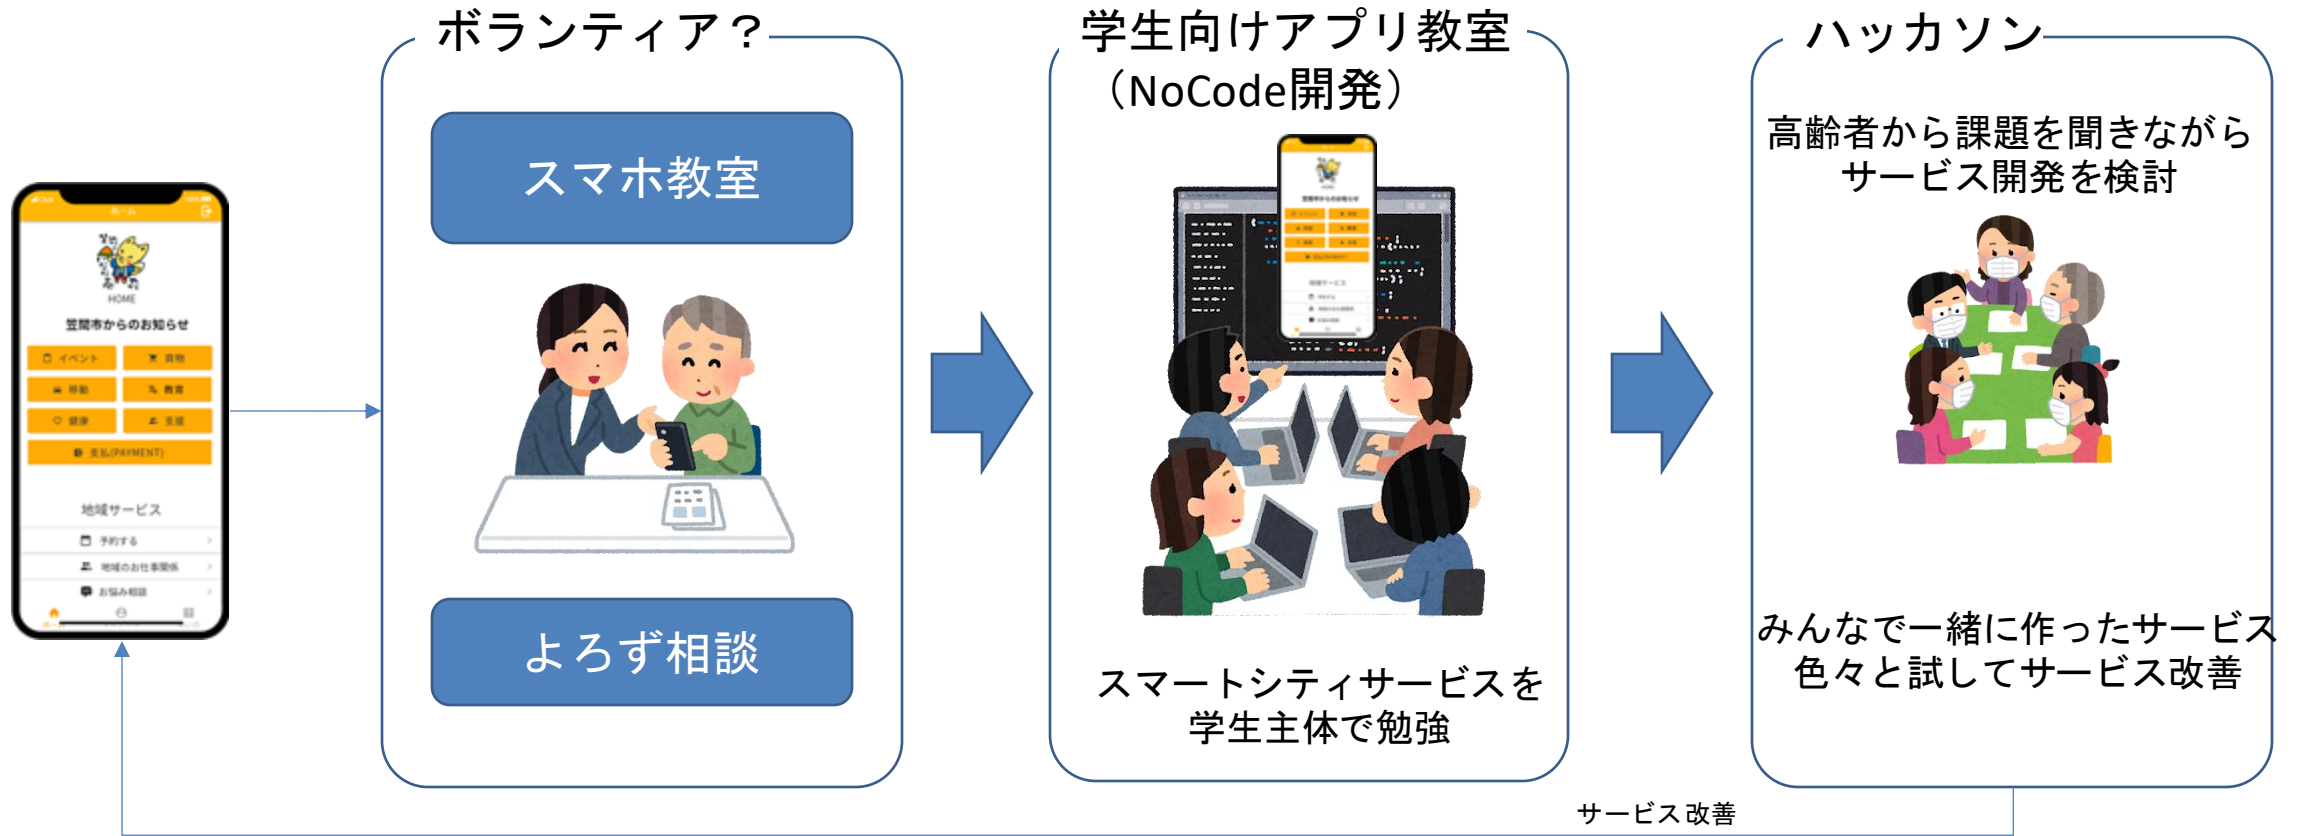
ホーム

HOME

笠間市からのお知らせ

イベント

買物

移動

教育

健康

支援

支払(PAYMENT)

地域サービス

予約する

地域のお仕事関係

お悩み相談

ボランティア？

スマホ教室

よろず相談

学生向けアプリ教室（NoCode開発）

スマートシティサービスを学生主体で勉強

ハッカソン

高齢者から課題を聞きながらサービス開発を検討

みんなで一緒に作ったサービス色々と試してサービス改善

サービス改善